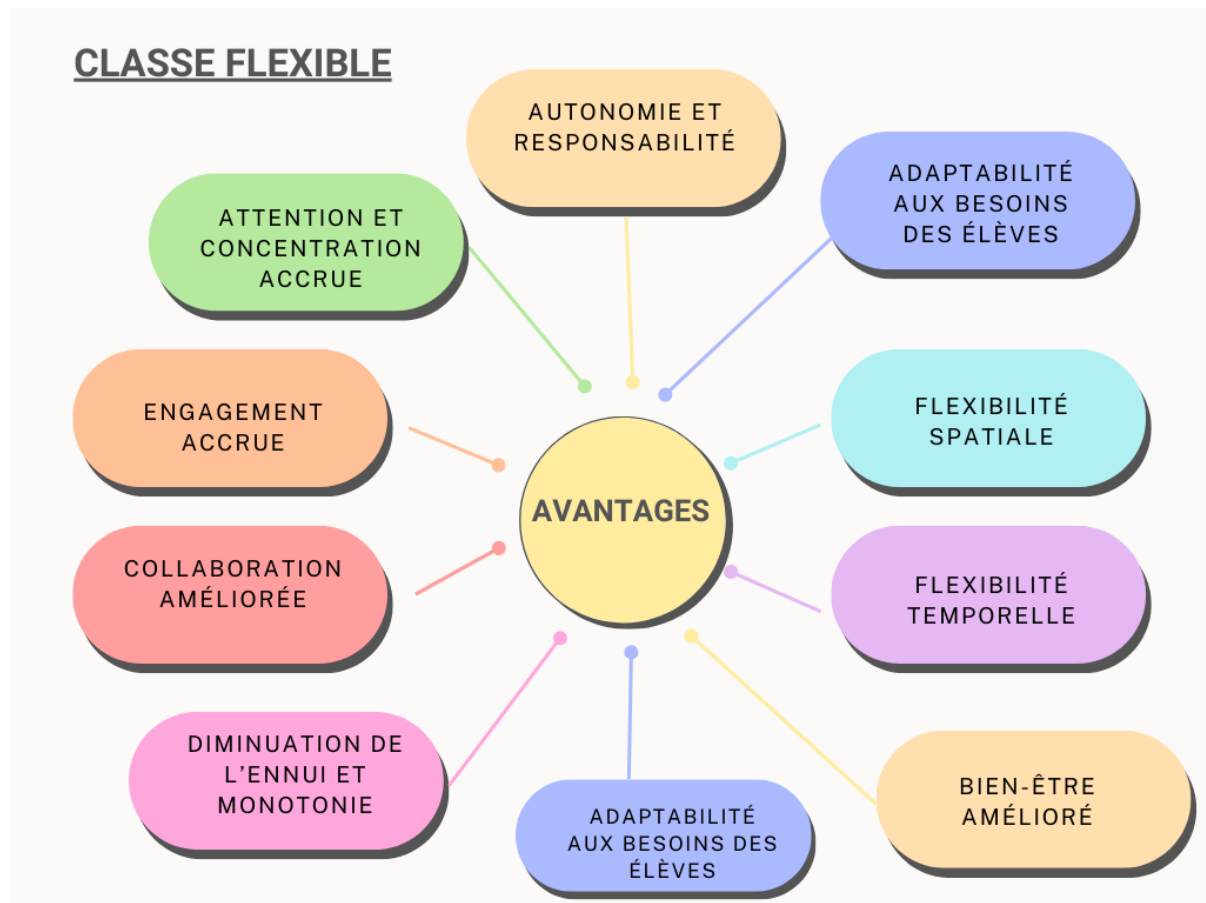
CLASSE FLEXIBLE

AUTONOMIE ET RESPONSABILITÉ

ADAPTABILITÉ AUX BESOINS DES ÉLÈVES

ATTENTION ET CONCENTRATION ACCRUE

ENGAGEMENT ACCRUE

FLEXIBILITÉ SPATIALE

AVANTAGES

COLLABORATION AMÉLIORÉE

FLEXIBILITÉ TEMPORELLE

DIMINUATION DE L'ENNUI ET MONOTONIE

ADAPTABILITÉ AUX BESOINS DES ÉLÈVES

BIEN-ÊTRE AMÉLIORÉ